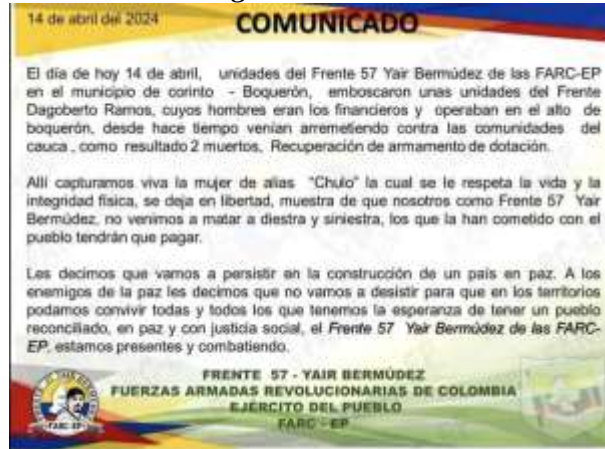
14 de abril del 2024

COMUNICADO

El día de hoy 14 de abril, unidades del Frente 57 Yair Bermúdez de las FARC-EP en el municipio de corinto - Boquerón, emboscaron unas unidades del Frente Dagoberto Ramos, cuyos hombres eran los financieros y operaban en el alto de boquerón, desde hace tiempo venian arremetiendo contra las comunidades del cauca , como resultado 2 muertos, Recuperación de armamento de dotación.

Allí capturamos viva la mujer de alias "Chulo" la cual se le respeta la vida y la integridad física, se deja en libertad, muestra de que nosotros como Frente 57 Yair Bermúdez, no venimos a matar a diestra y siniestra, los que la han cometido con el pueblo tendrán que pagar.

Les decimos que vamos a persistir en la construcción de un país en paz. A los enemigos de la paz les decimos que no vamos a desistir para que en los territorios podamos convivir todas y todos los que tenemos la esperanza de tener un pueblo reconciliado, en paz y con justicia social, el Frente 57 Yair Bermúdez de las FARC-EP, estamos presentes y combatiendo.

FRENTE 57 - YAIR BERMÚDEZ
FUERZAS ARMADAS REVOLUCIONARIAS DE COLOMBIA
EJERCITO DEL PUEBLO
FARC - EP

FARC-EP